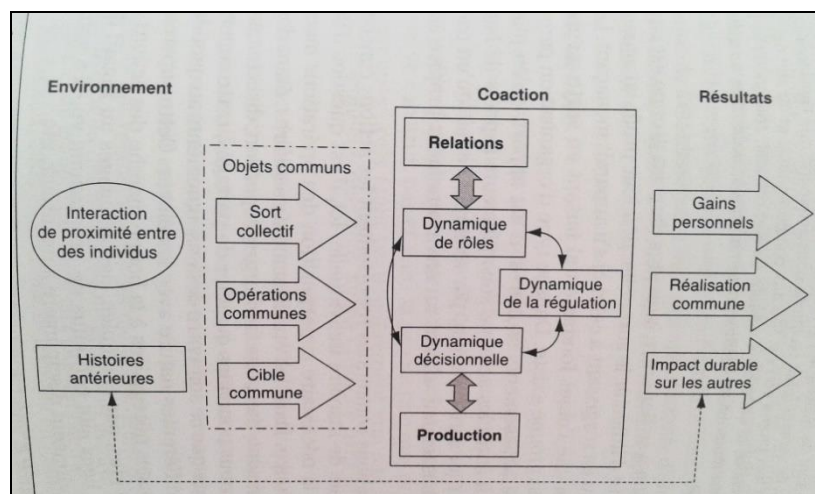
Environnement

Interaction de proximité entre des individus

Histoires antérieures

Objets communs

Sort collectif

Opérations communes

Cible commune

Coaction

Relations

Dynamique de rôles

Dynamique de la régulation

Dynamique décisionnelle

Production

Résultats

Gains personnels

Réalisation commune

Impact durable sur les autres